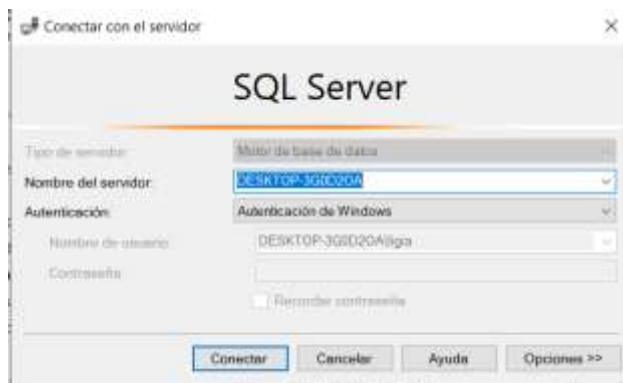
Conectar con el servidor

×

SQL Server

Tipo de servidor: Motor de base de datos

Nombre del servidor: DESKTOP-3G0D2OA

Autenticación: Autenticación de Windows

Nombre de usuario: DESKTOP-3G0D2OA\ligia

Contraseña:

Recordar contraseña

Conectar Cancelar Ayuda Opciones >>